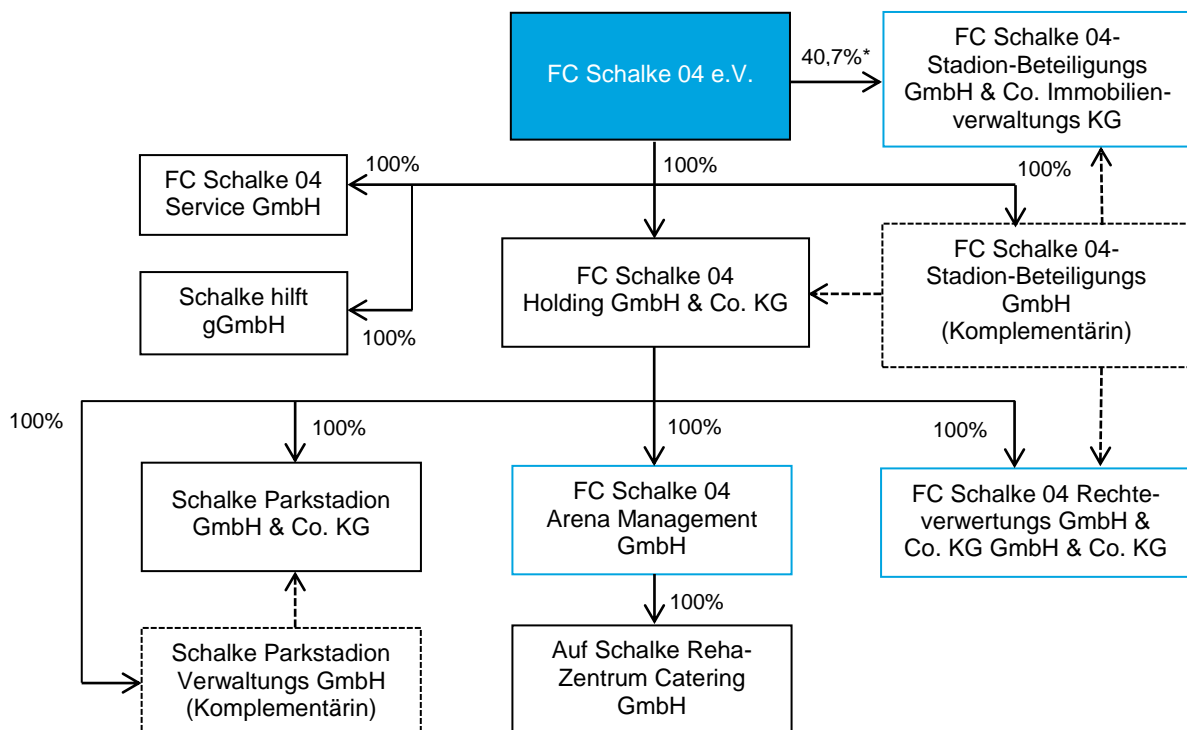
FC Schalke 04 e.V.

40,7%*

FC Schalke 04-Stadion-Beteiligungs GmbH & Co. Immobilienverwaltungs KG

100%

FC Schalke 04 Service GmbH

100%

100%

Schalke hilft gGmbH

100%

FC Schalke 04 Holding GmbH & Co. KG

FC Schalke 04-Stadion-Beteiligungs GmbH (Komplementärin)

100%

100%

100%

100%

Schalke Parkstadion GmbH & Co. KG

FC Schalke 04 Arena Management GmbH

FC Schalke 04 Rechteverwertungs GmbH & Co. KG GmbH & Co. KG

100%

Schalke Parkstadion Verwaltungs GmbH (Komplementärin)

Auf Schalke Reha-Zentrum Catering GmbH